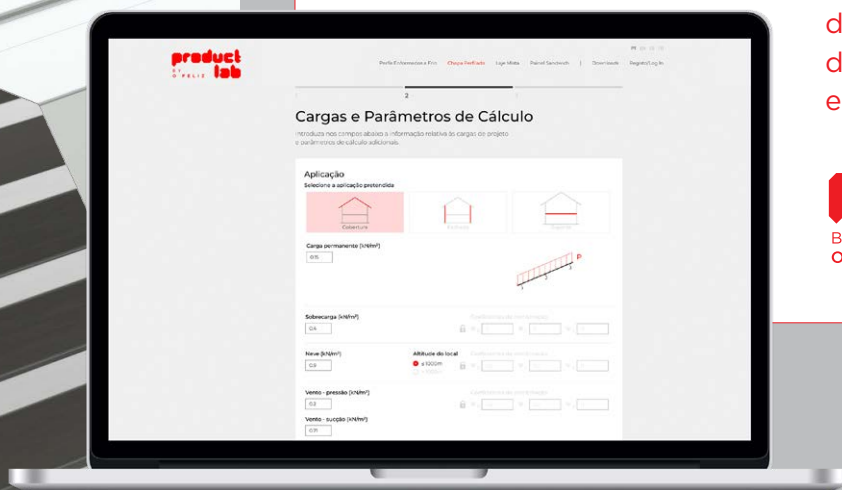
product lab
BY O FELIZ

Perfis Enformados a Frio Chapa Perfilada Laje Mista Painel Sandwich | Downloads Registo/Log In

1 2

Cargas e Parâmetros de Cálculo

Introduza nos campos abaixo a informação relativa às cargas de projeto e parâmetros de cálculo adicionais.

Aplicação
Selecione a aplicação pretendida

Cobertura Fachada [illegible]

Carga permanente [kN/m²]
0.15

p

Sobrecarga [kN/m²]
0.4

Coeficientes de combinação
Ψ₀ Ψ₁ Ψ₂

Neve [kN/m²]
0.8

Altitude do local
≤ 1000m
> 1000m

Coeficientes de combinação
Ψ₀ Ψ₁ Ψ₂

Vento - pressão [kN/m²]
0.3

Coeficientes de combinação
Ψ₀ Ψ₁ Ψ₂

Vento - sucção [kN/m²]
0.11

d
d
e

B
O